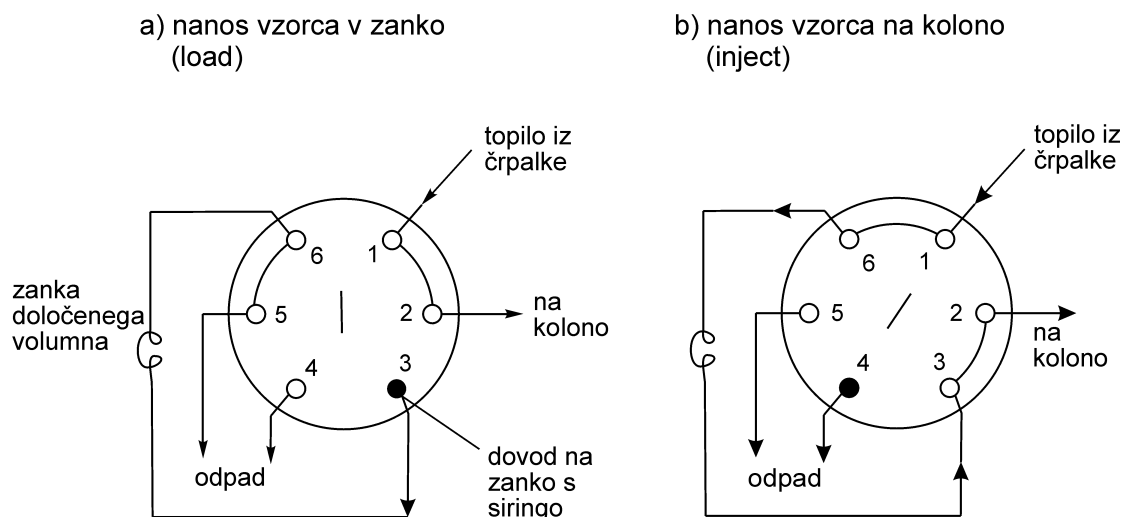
a) nanos vzorca v zanko
(load)

topilo iz črpalke

zanka določenega volumna

6
1
5
2
4
3

na kolono

odpad

dovod na zanko s siringo

b) nanos vzorca na kolono
(inject)

topilo iz črpalke

6
1
5
2
4
3

na kolono

odpad